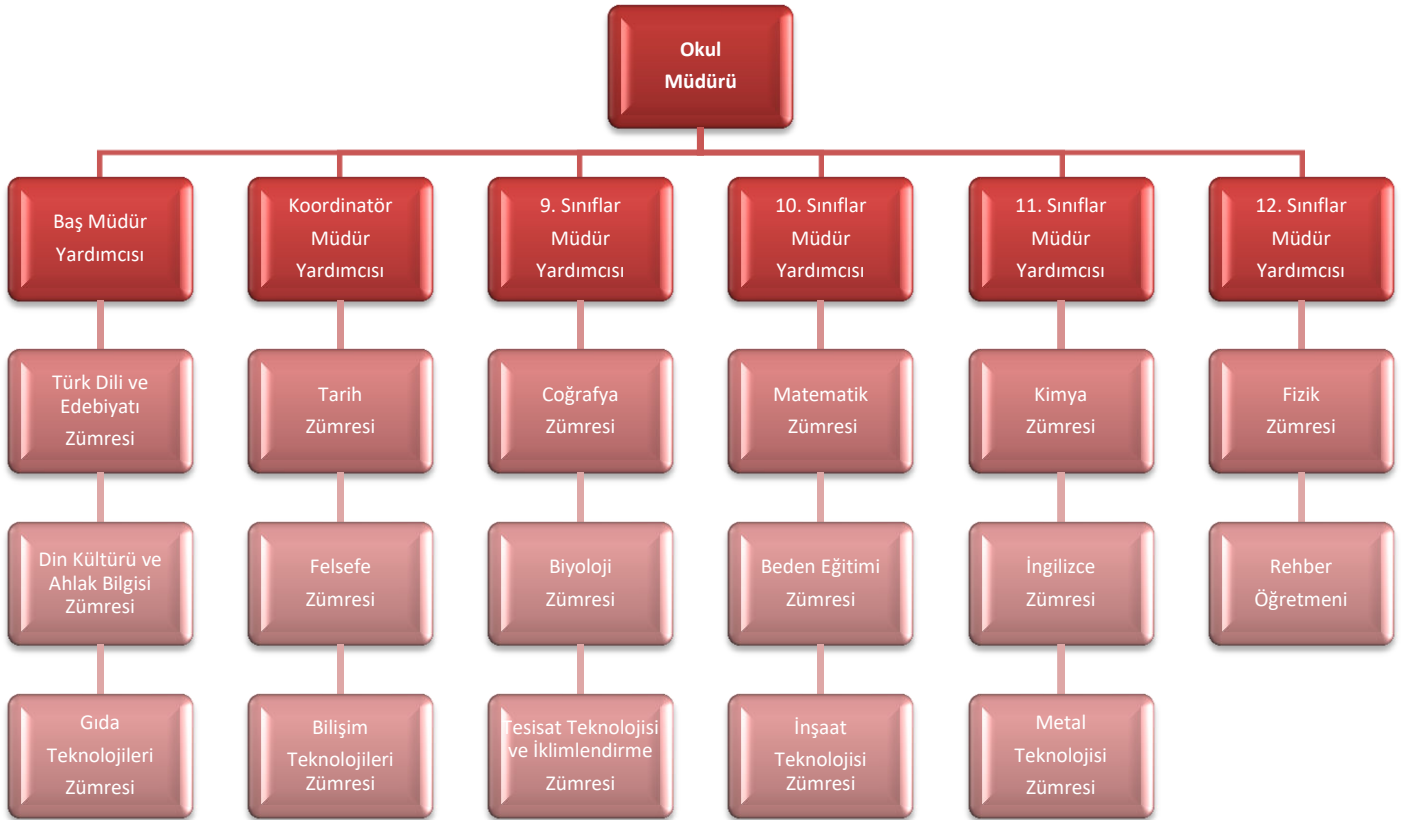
Okul Müdürü

Baş Müdür Yardımcısı

Türk Dili ve Edebiyatı Zümresi

Din Kültürü ve Ahlak Bilgisi Zümresi

Gıda Teknolojileri Zümresi

Koordinatör Müdür Yardımcısı

Tarih Zümresi

Felsefe Zümresi

Bilişim Teknolojileri Zümresi

9. Sınıflar Müdür Yardımcısı

Coğrafya Zümresi

Biyoloji Zümresi

Tesisat Teknolojisi ve İklimlendirme Zümresi

10. Sınıflar Müdür Yardımcısı

Matematik Zümresi

Beden Eğitimi Zümresi

İnşaat Teknolojisi Zümresi

11. Sınıflar Müdür Yardımcısı

Kimya Zümresi

İngilizce Zümresi

Metal Teknolojisi Zümresi

12. Sınıflar Müdür Yardımcısı

Fizik Zümresi

Rehber Öğretmeni